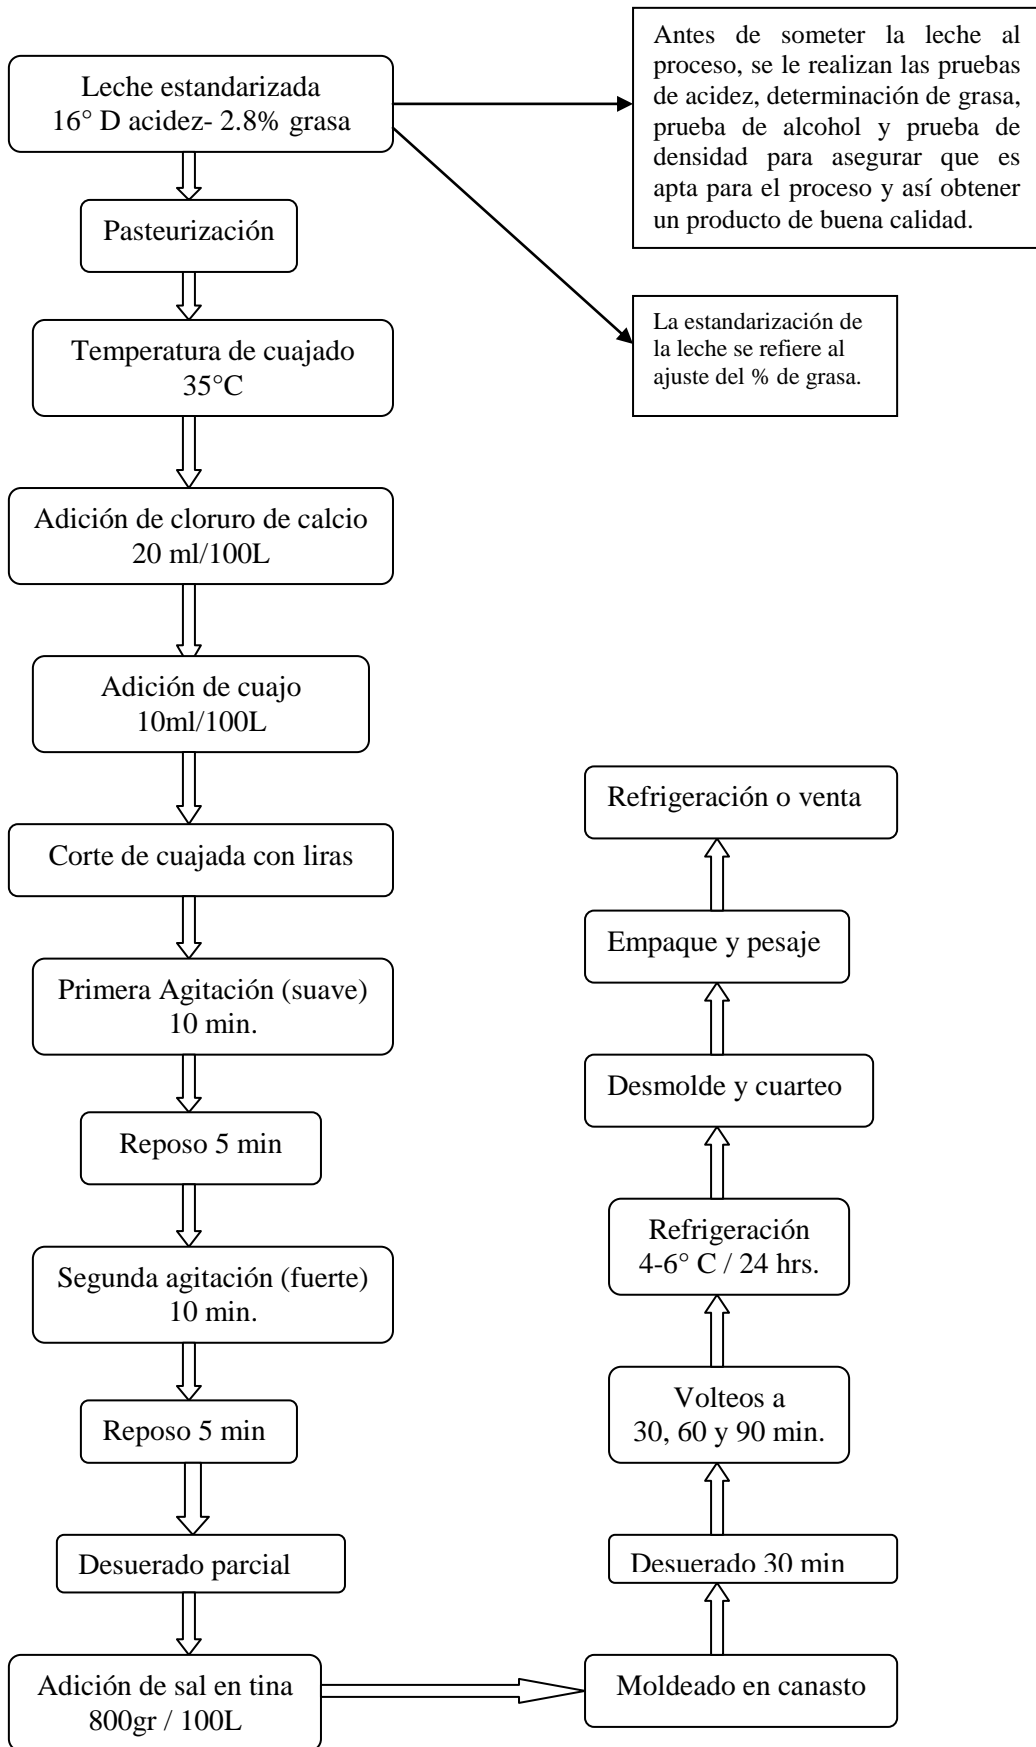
Leche estandarizada
16° D acidez- 2.8% grasa

Antes de someter la leche al proceso, se le realizan las pruebas de acidez, determinación de grasa, prueba de alcohol y prueba de densidad para asegurar que es apta para el proceso y así obtener un producto de buena calidad.

La estandarización de la leche se refiere al ajuste del % de grasa.

Pasteurización

Temperatura de cuajado
35°C

Adición de cloruro de calcio
20 ml/100L

Adición de cuajo
10ml/100L

Corte de cuajada con liras

Primera Agitación (suave)
10 min.

Reposo 5 min

Segunda agitación (fuerte)
10 min.

Reposo 5 min

Desuerado parcial

Adición de sal en tina
800gr / 100L

Moldeado en canasto

Desuerado 30 min

Volteos a
30, 60 y 90 min.

Refrigeración
4-6° C / 24 hrs.

Desmolde y cuarteo

Empaque y pesaje

Refrigeración o venta